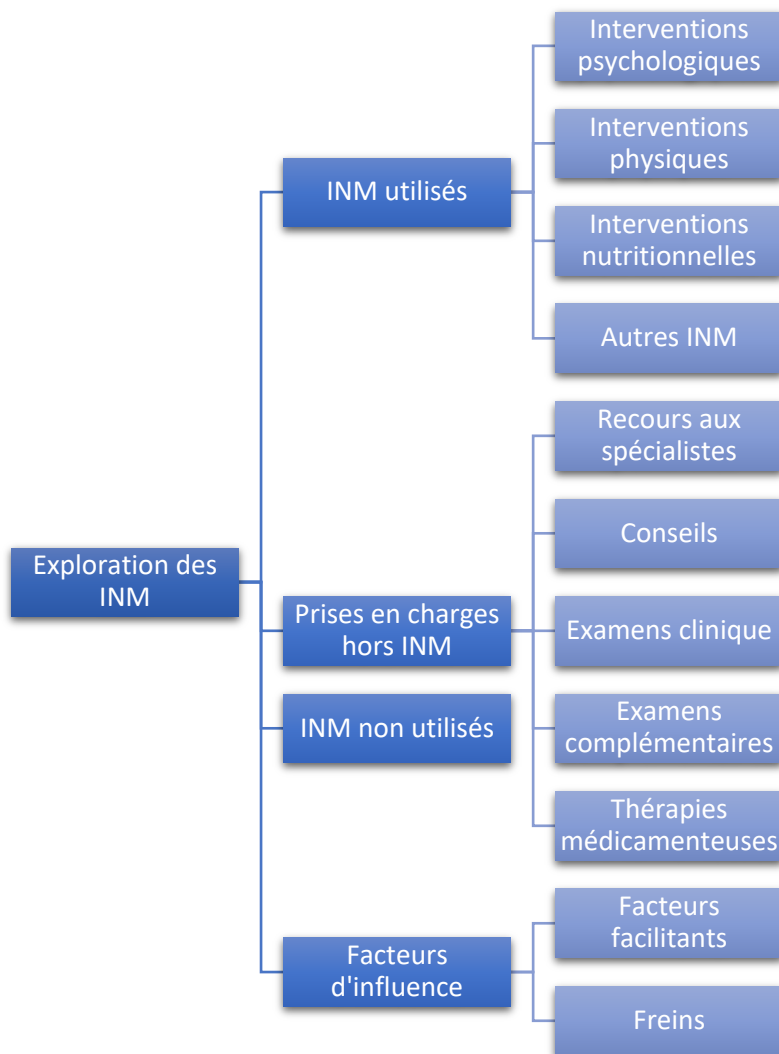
Exploration des INM

INM utilisés

Interventions psychologiques

Interventions physiques

Interventions nutritionnelles

Autres INM

Prises en charges hors INM

Recours aux spécialistes

Conseils

Examens clinique

Examens complémentaires

Thérapies médicamenteuses

INM non utilisés

Facteurs d'influence

Facteurs facilitants

Freins